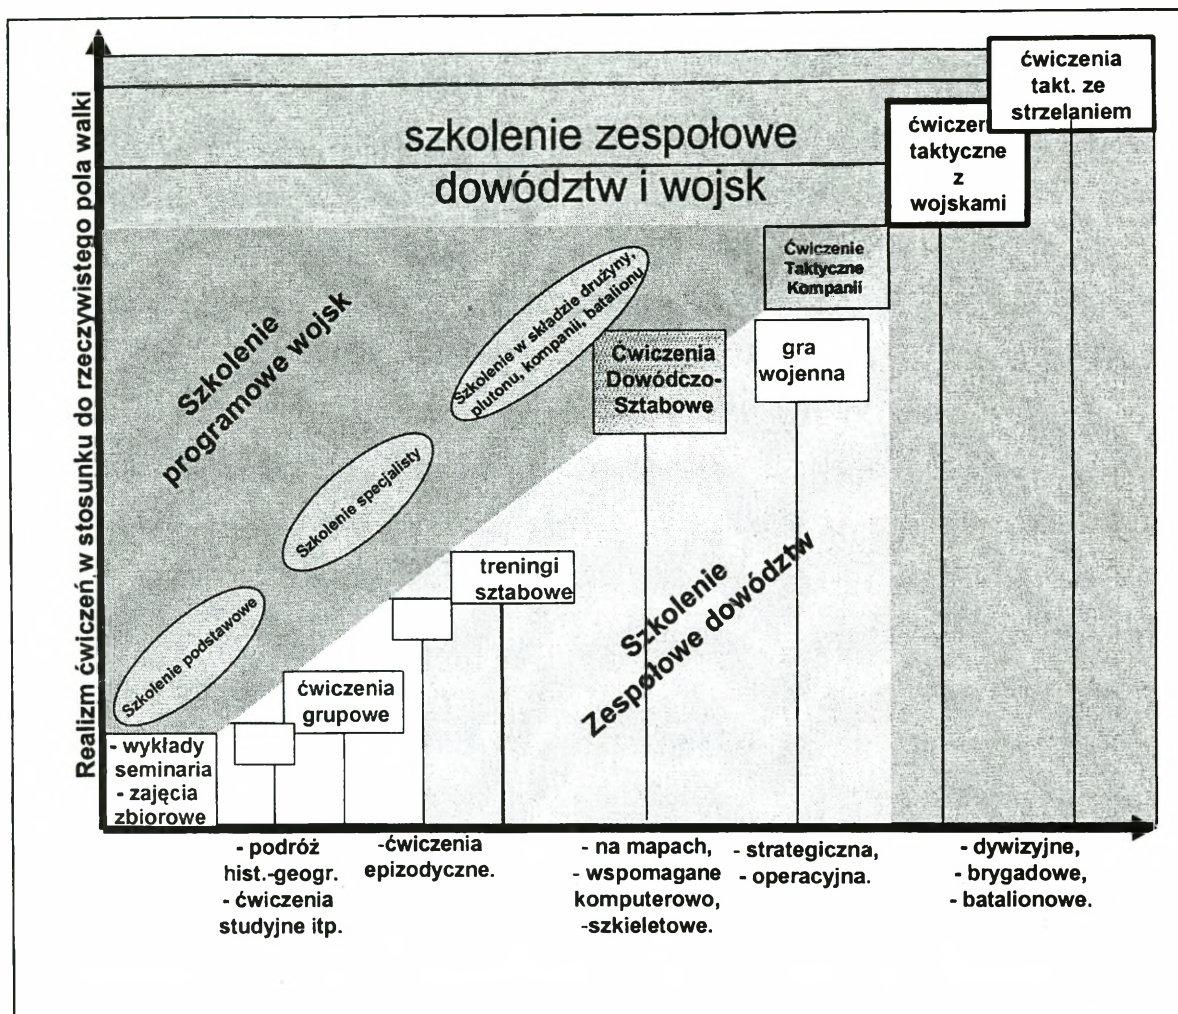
Realizm ćwiczeń w stosunku do rzeczywistego pola walki

szkolenie zespołowe dowództw i wojsk

ćwiczenia takt. ze strzelaniem

ćwiczen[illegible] taktyczne z wojskami

Ćwiczenie Taktyczne Kompanii

Szkolenie programowe wojsk

Szkolenie w składzie drużyny, plutonu, kompanii, batalionu

Ćwiczenia Dowódczo-Sztabowe

gra wojenna

Szkolenie specjalisty

treningi sztabowe

Szkolenie Zespołowe dowództw

Szkolenie podstawowe

ćwiczenia grupowe

- wykłady seminaria - zajęcia zbiorowe

- podróż hist.-geogr. - ćwiczenia studyjne itp.

-ćwiczenia epizodyczne.

- na mapach, - wspomagane komputerowo, -szkieletowe.

- strategiczna, - operacyjna.

- dywizyjne, - brygadowe, - batalionowe.